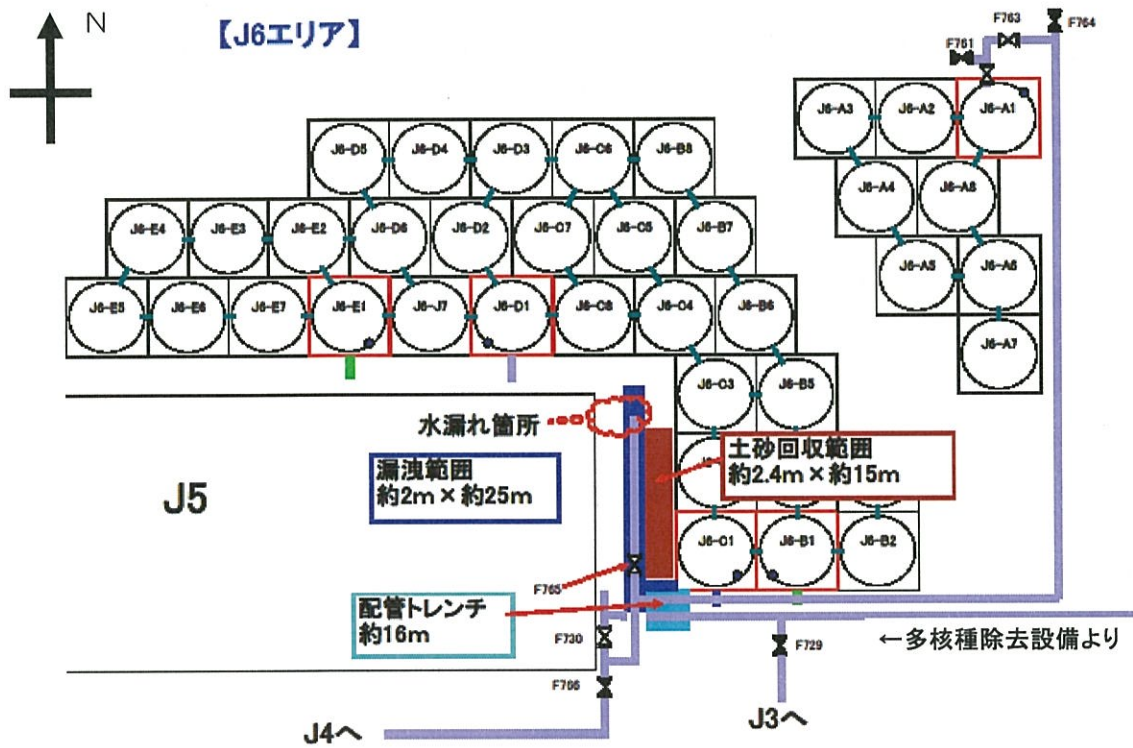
N

【J6エリア】

F763
F764
F761

J6-A3
J6-A2
J6-A1
J6-A4
J6-A8
J6-A5
J6-A6
J6-A7

J6-D5
J6-D4
J6-D3
J6-C6
J6-B8

J6-E4
J6-E3
J6-E2
J6-D6
J6-D2
J6-C7
J6-C5
J6-B7

J6-E5
J6-E6
J6-E7
J6-E1
J6-J7
J6-D1
J6-C8
J6-C4
J6-B6

J6-C3
J6-B5

水漏れ箇所

土砂回収範囲
約2.4m × 約15m

漏洩範囲
約2m × 約25m

J5

J6-C1
J6-B1
J6-B2

F765

配管トレンチ
約16m

F730
F729
←多核種除去設備より
F706

J4へ
J3へ